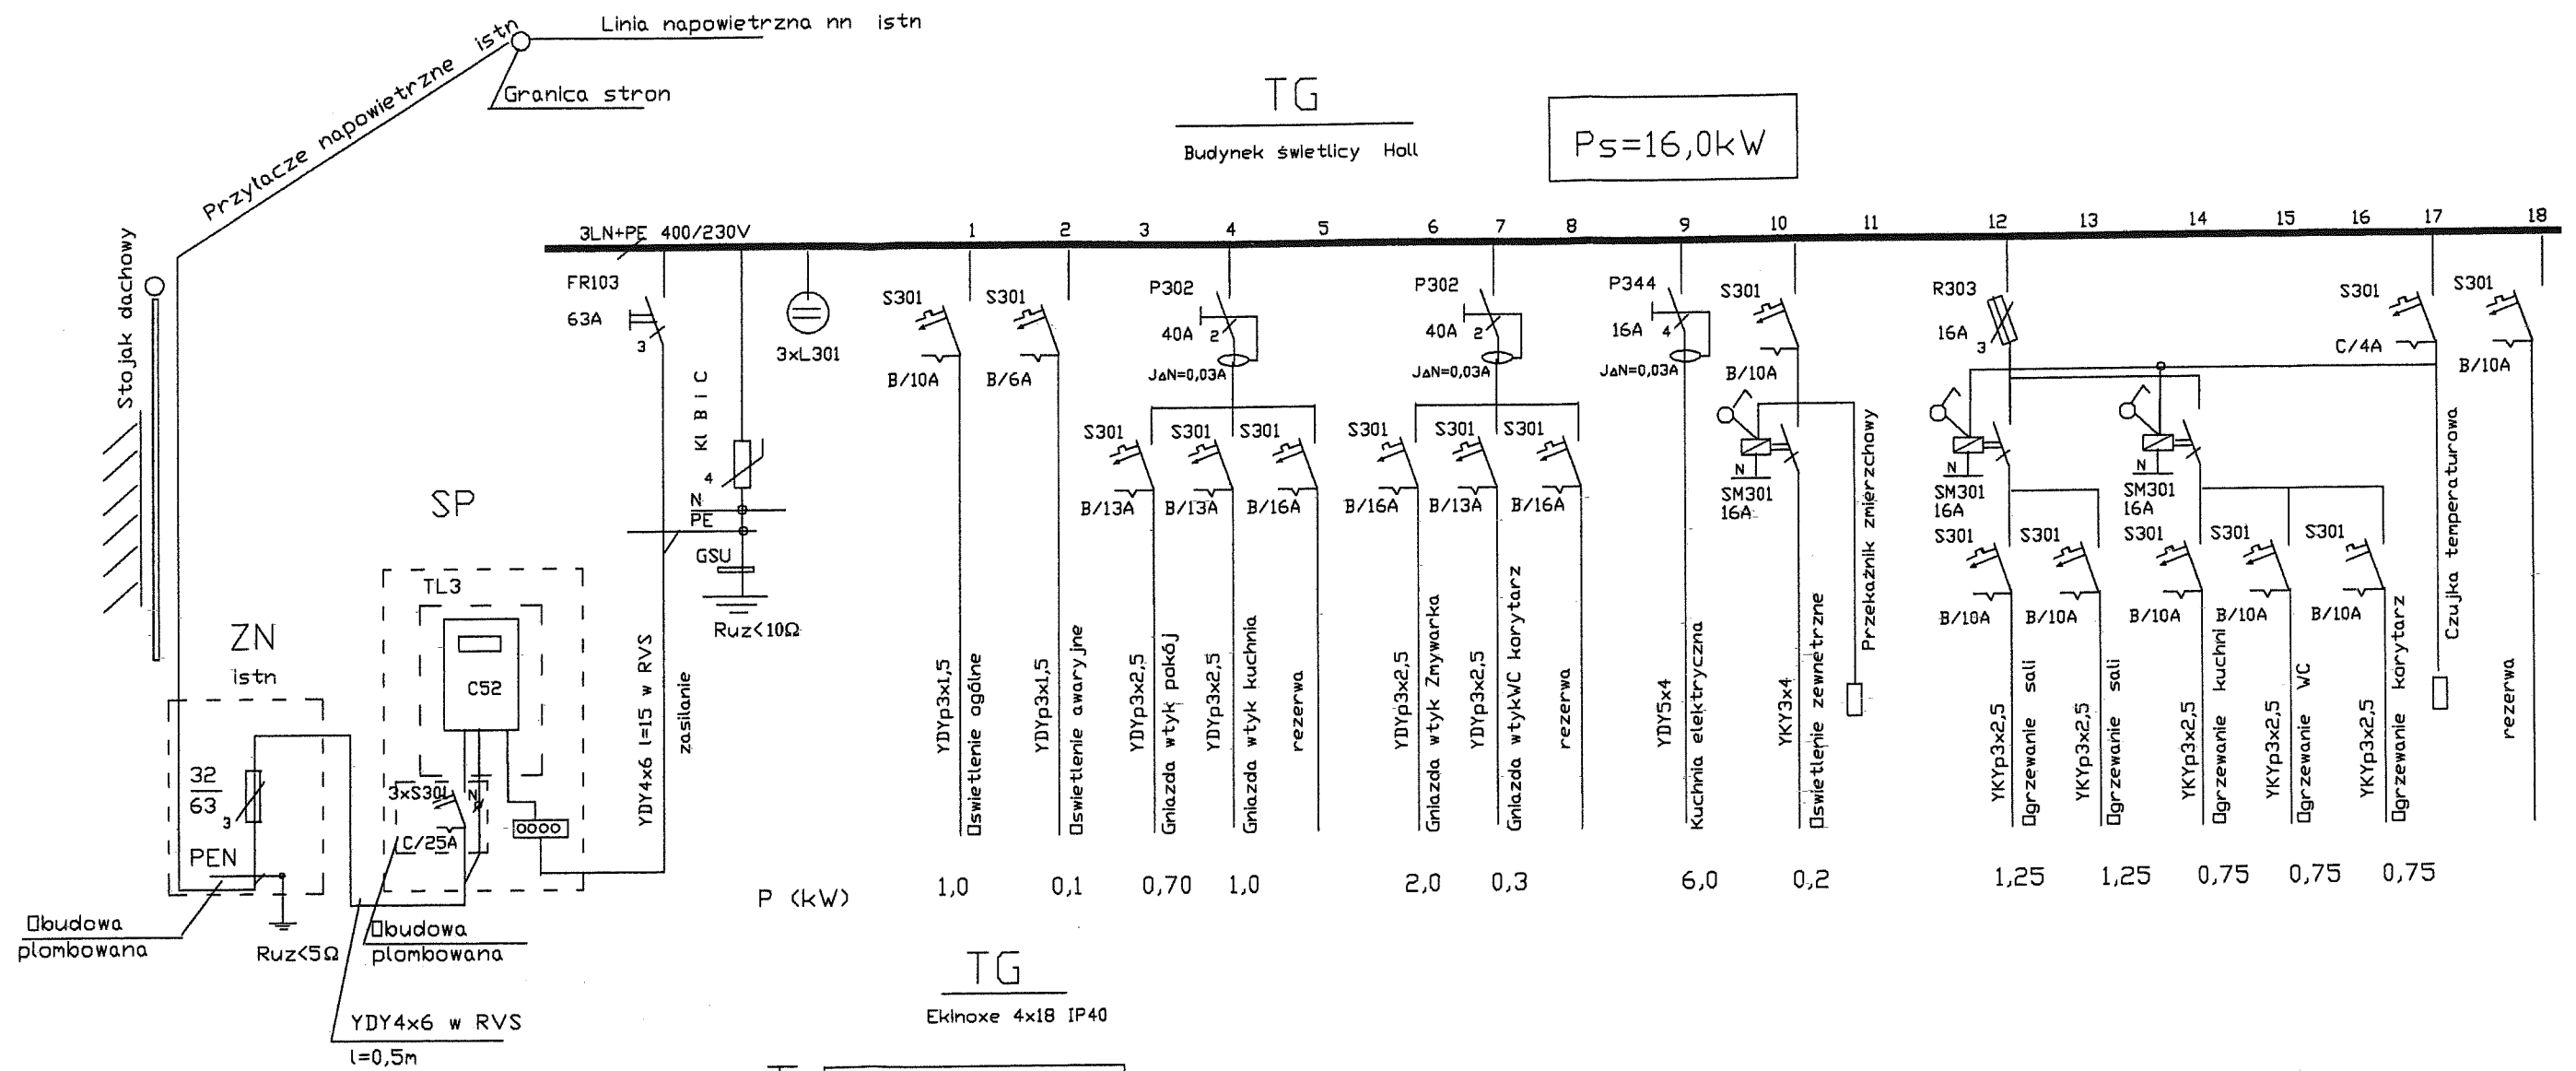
Linia napowietrzna nn istn
Przyłącze napowietrzne istn
Granica stron
Stojak dachowy

TG
Budynek świetlicy Holl

Ps=16,0kW

3LN+PE 400/230V
1 2 3 4 5 6 7 8 9 10 11 12 13 14 15 16 17 18

FR103
63A
3
Kl B C
4
N
PE
GSU
Ruz<10Ω
3xL301

S301 B/10A
S301 B/6A
P302 40A 2 JΔN=0,03A
S301 B/13A
S301 B/13A
S301 B/16A
P302 40A 2 JΔN=0,03A
S301 B/16A
S301 B/13A
S301 B/16A
P344 16A 4 JΔN=0,03A
S301 B/10A
N
SM301 16A
R303 16A 3
N
SM301 16A
N
SM301 16A
S301 B/10A
S301 B/10A
S301 B/10A
S301 B/10A
S301 B/10A
S301 C/4A
S301 B/10A

SP
TL3
C52
3xS301
N
C/25A
oooo

ZN
istn
32
63
3
PEN

YDY4x6 l=15 w RVS
zasilanie
YDYp3x1,5 Oświetlenie ogólne
YDYp3x1,5 Oświetlenie awaryjne
YDYp3x2,5 Gniazda wtyk pokój
YDYp3x2,5 Gniazda wtyk kuchnia
rezerwa
YDYp3x2,5 Gniazda wtyk Zmywarka
YDYp3x2,5 Gniazda wtykWC korytarz
rezerwa
YDY5x4 Kuchnia elektryczna
YKY3x4 Oświetlenie zewnętrzne
Przekaźnik zmierzchowy
YKYp3x2,5 Ogrzewanie sali
YKYp3x2,5 Ogrzewanie sali
YKYp3x2,5 Ogrzewanie kuchni
YKYp3x2,5 Ogrzewanie WC
YKYp3x2,5 Ogrzewanie korytarz
Czujka temperaturowa
rezerwa

P (kW) 1,0 0,1 0,70 1,0 2,0 0,3 6,0 0,2 1,25 1,25 0,75 0,75 0,75

Obudowa plombowana
Ruz<5Ω
Obudowa plombowana
YDY4x6 w RVS
l=0,5m

TG
Eklnoxe 4x18 IP40